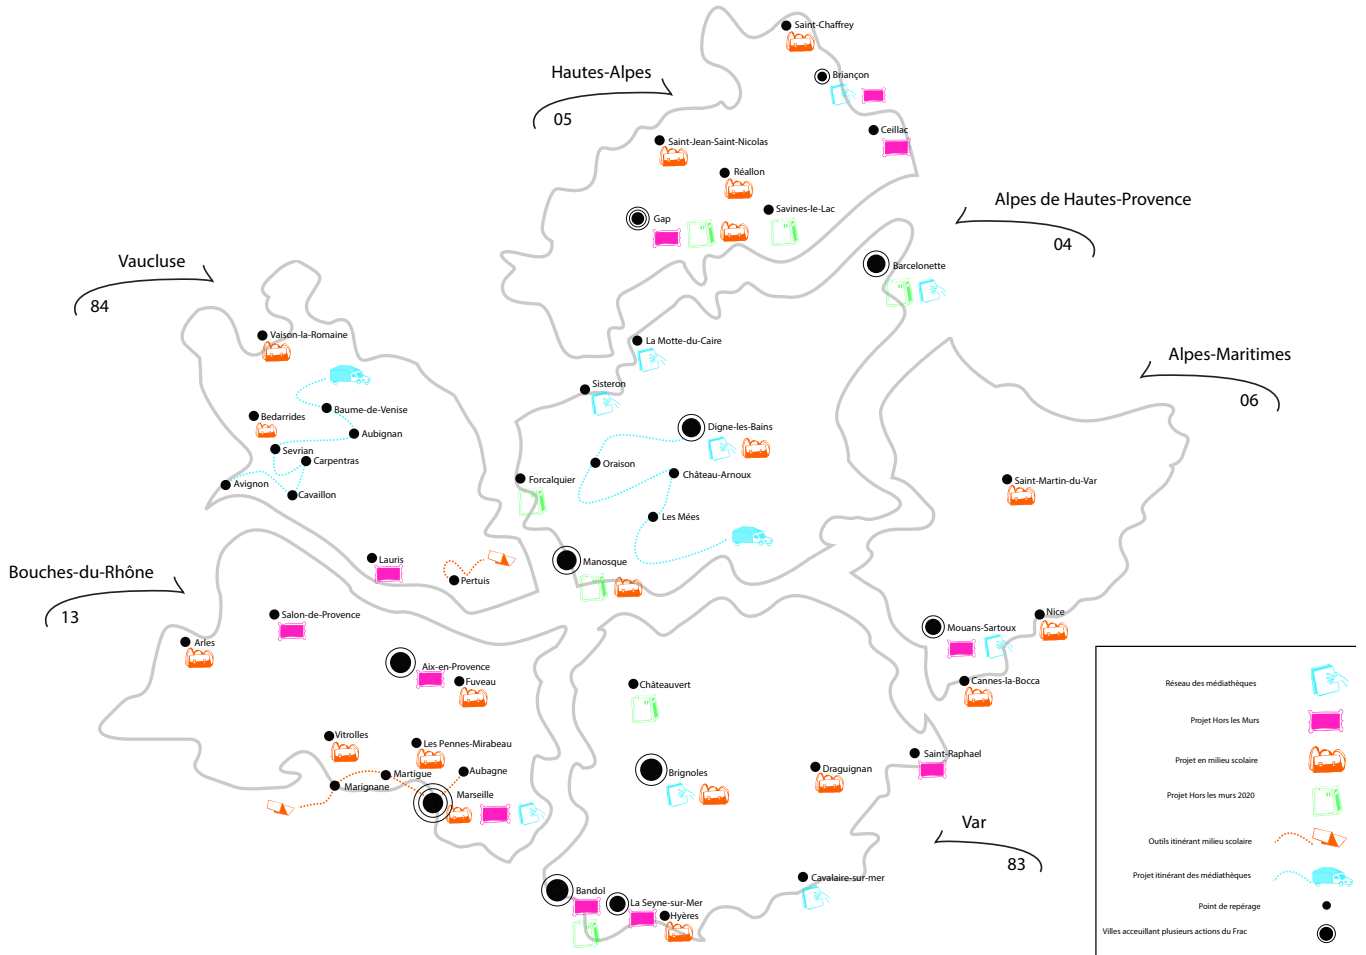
Hautes-Alpes
05

Saint-Chaffrey
Briançon
Ceillac
Saint-Jean-Saint-Nicolas
Réallon
Gap
Savines-le-Lac

Alpes de Hautes-Provence
04

Barcelonette

Vaucluse
84

Vaison-la-Romaine
Baume-de-Venise
Bedarrides
Aubignan
Sevrian
Carpentras
Avignon
Cavaillon

La Motte-du-Caire
Sisteron
Digne-les-Bains
Oraison
Forcalquier
Château-Arnoux
Les Mées
Manosque

Alpes-Maritimes
06

Saint-Martin-du-Var

Bouches-du-Rhône
13

Lauris
Pertuis
Salon-de-Provence
Arles
Aix-en-Provence
Fuveau
Vitrolles
Les Pennes-Mirabeau
Martigue
Aubagne
Marignane
Marseille

Châteauvert
Brignoles
Draguignan

Nice
Mouans-Sartoux
Cannes-la-Bocca
Saint-Raphael

Var
83

Cavalaire-sur-mer
Bandol
La Seyne-sur-Mer
Hyères

Réseau des médiathèques
Projet Hors les Murs
Projet en milieu scolaire
Projet Hors les murs 2020
Outils itinérant milieu scolaire
Projet itinérant des médiathèques
Point de repérage
Villes acceuillant plusieurs actions du Frac